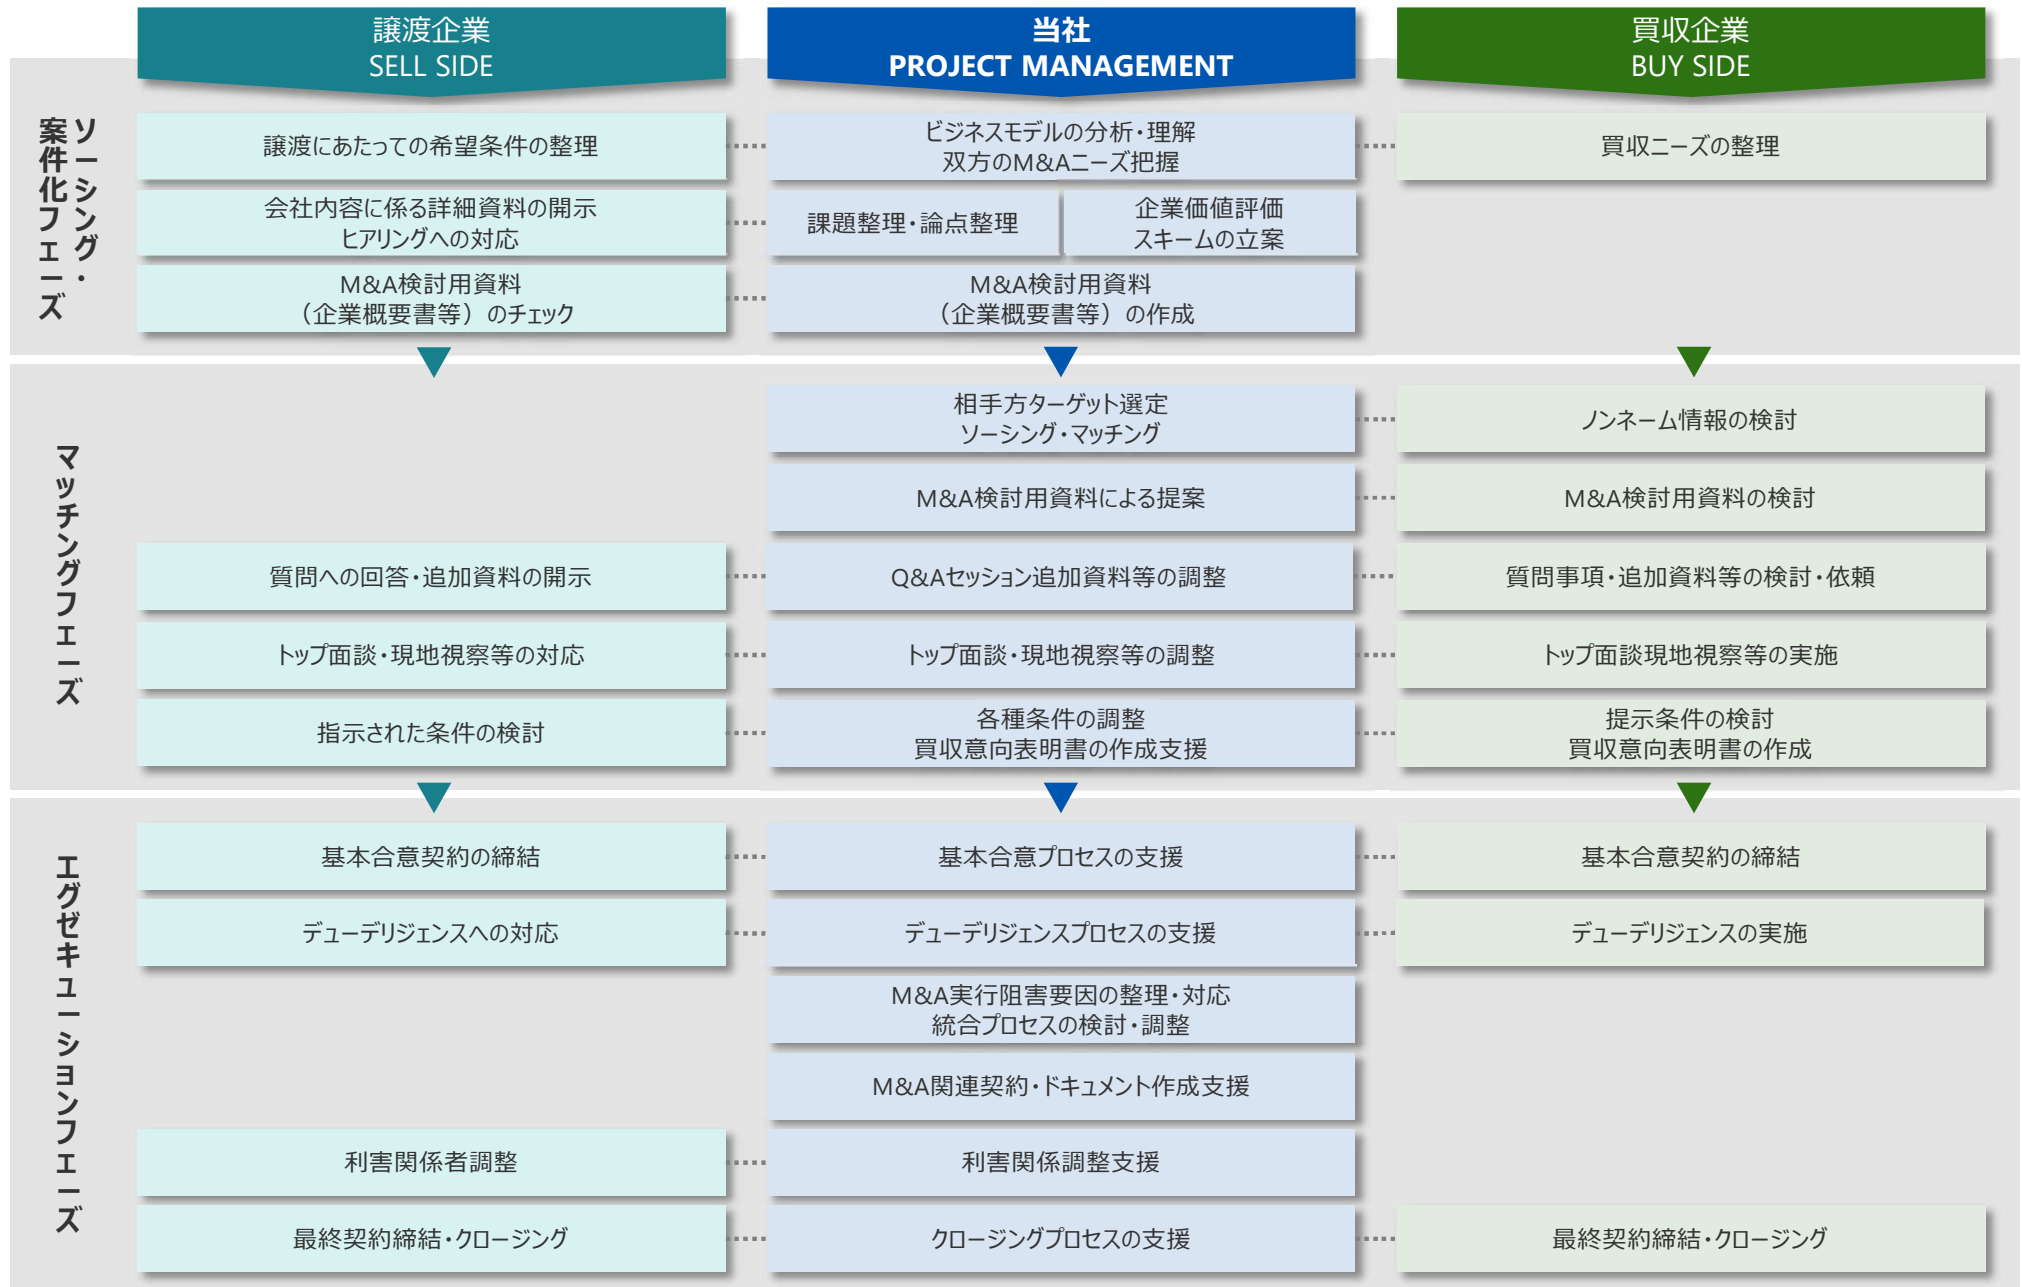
譲渡企業
SELL SIDE

当社
PROJECT MANAGEMENT

買収企業
BUY SIDE

ソーシング・案件化フェーズ

譲渡にあたっての希望条件の整理

ビジネスモデルの分析・理解
双方のM&Aニーズ把握

買収ニーズの整理

会社内容に係る詳細資料の開示
ヒアリングへの対応

課題整理・論点整理

企業価値評価
スキームの立案

M&A検討用資料
（企業概要書等）のチェック

M&A検討用資料
（企業概要書等）の作成

マッチングフェーズ

相手方ターゲット選定
ソーシング・マッチング

ノンネーム情報の検討

M&A検討用資料による提案

M&A検討用資料の検討

質問への回答・追加資料の開示

Q&Aセッション追加資料等の調整

質問事項・追加資料等の検討・依頼

トップ面談・現地視察等の対応

トップ面談・現地視察等の調整

トップ面談現地視察等の実施

指示された条件の検討

各種条件の調整
買収意向表明書の作成支援

提示条件の検討
買収意向表明書の作成

エグゼキューションフェーズ

基本合意契約の締結

基本合意プロセスの支援

基本合意契約の締結

デューデリジェンスへの対応

デューデリジェンスプロセスの支援

デューデリジェンスの実施

M&A実行阻害要因の整理・対応
統合プロセスの検討・調整

M&A関連契約・ドキュメント作成支援

利害関係者調整

利害関係調整支援

最終契約締結・クロージング

クロージングプロセスの支援

最終契約締結・クロージング